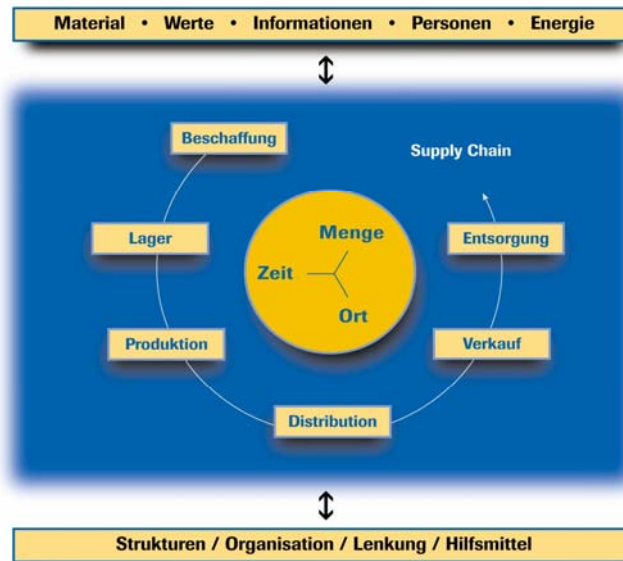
Material • Werte • Informationen • Personen • Energie

Beschaffung

Supply Chain

Lager

Menge

Zeit

Ort

Entsorgung

Produktion

Verkauf

Distribution

Strukturen / Organisation / Lenkung / Hilfsmittel